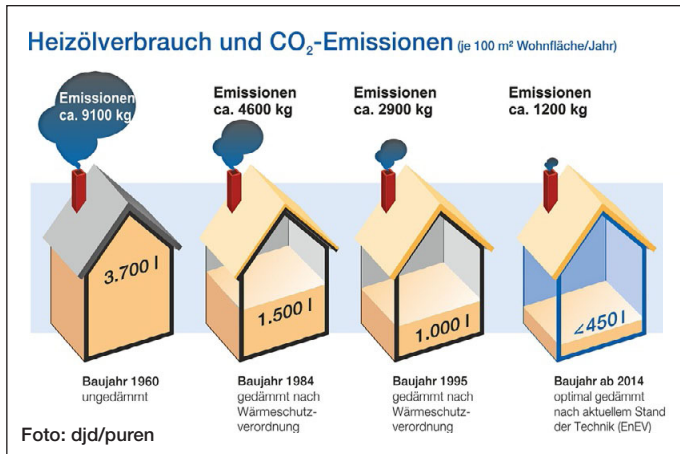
Heizölverbrauch und $CO_2$-Emissionen (je 100 m² Wohnfläche/Jahr)

Emissionen ca. 9100 kg

3.700 l

Baujahr 1960
ungedämmt

Emissionen ca. 4600 kg

1.500 l

Baujahr 1984
gedämmt nach Wärmeschutzverordnung

Emissionen ca. 2900 kg

1.000 l

Baujahr 1995
gedämmt nach Wärmeschutzverordnung

Emissionen ca. 1200 kg

≤450 l

Baujahr ab 2014
optimal gedämmt nach aktuellem Stand der Technik (EnEV)

Foto: djd/puren